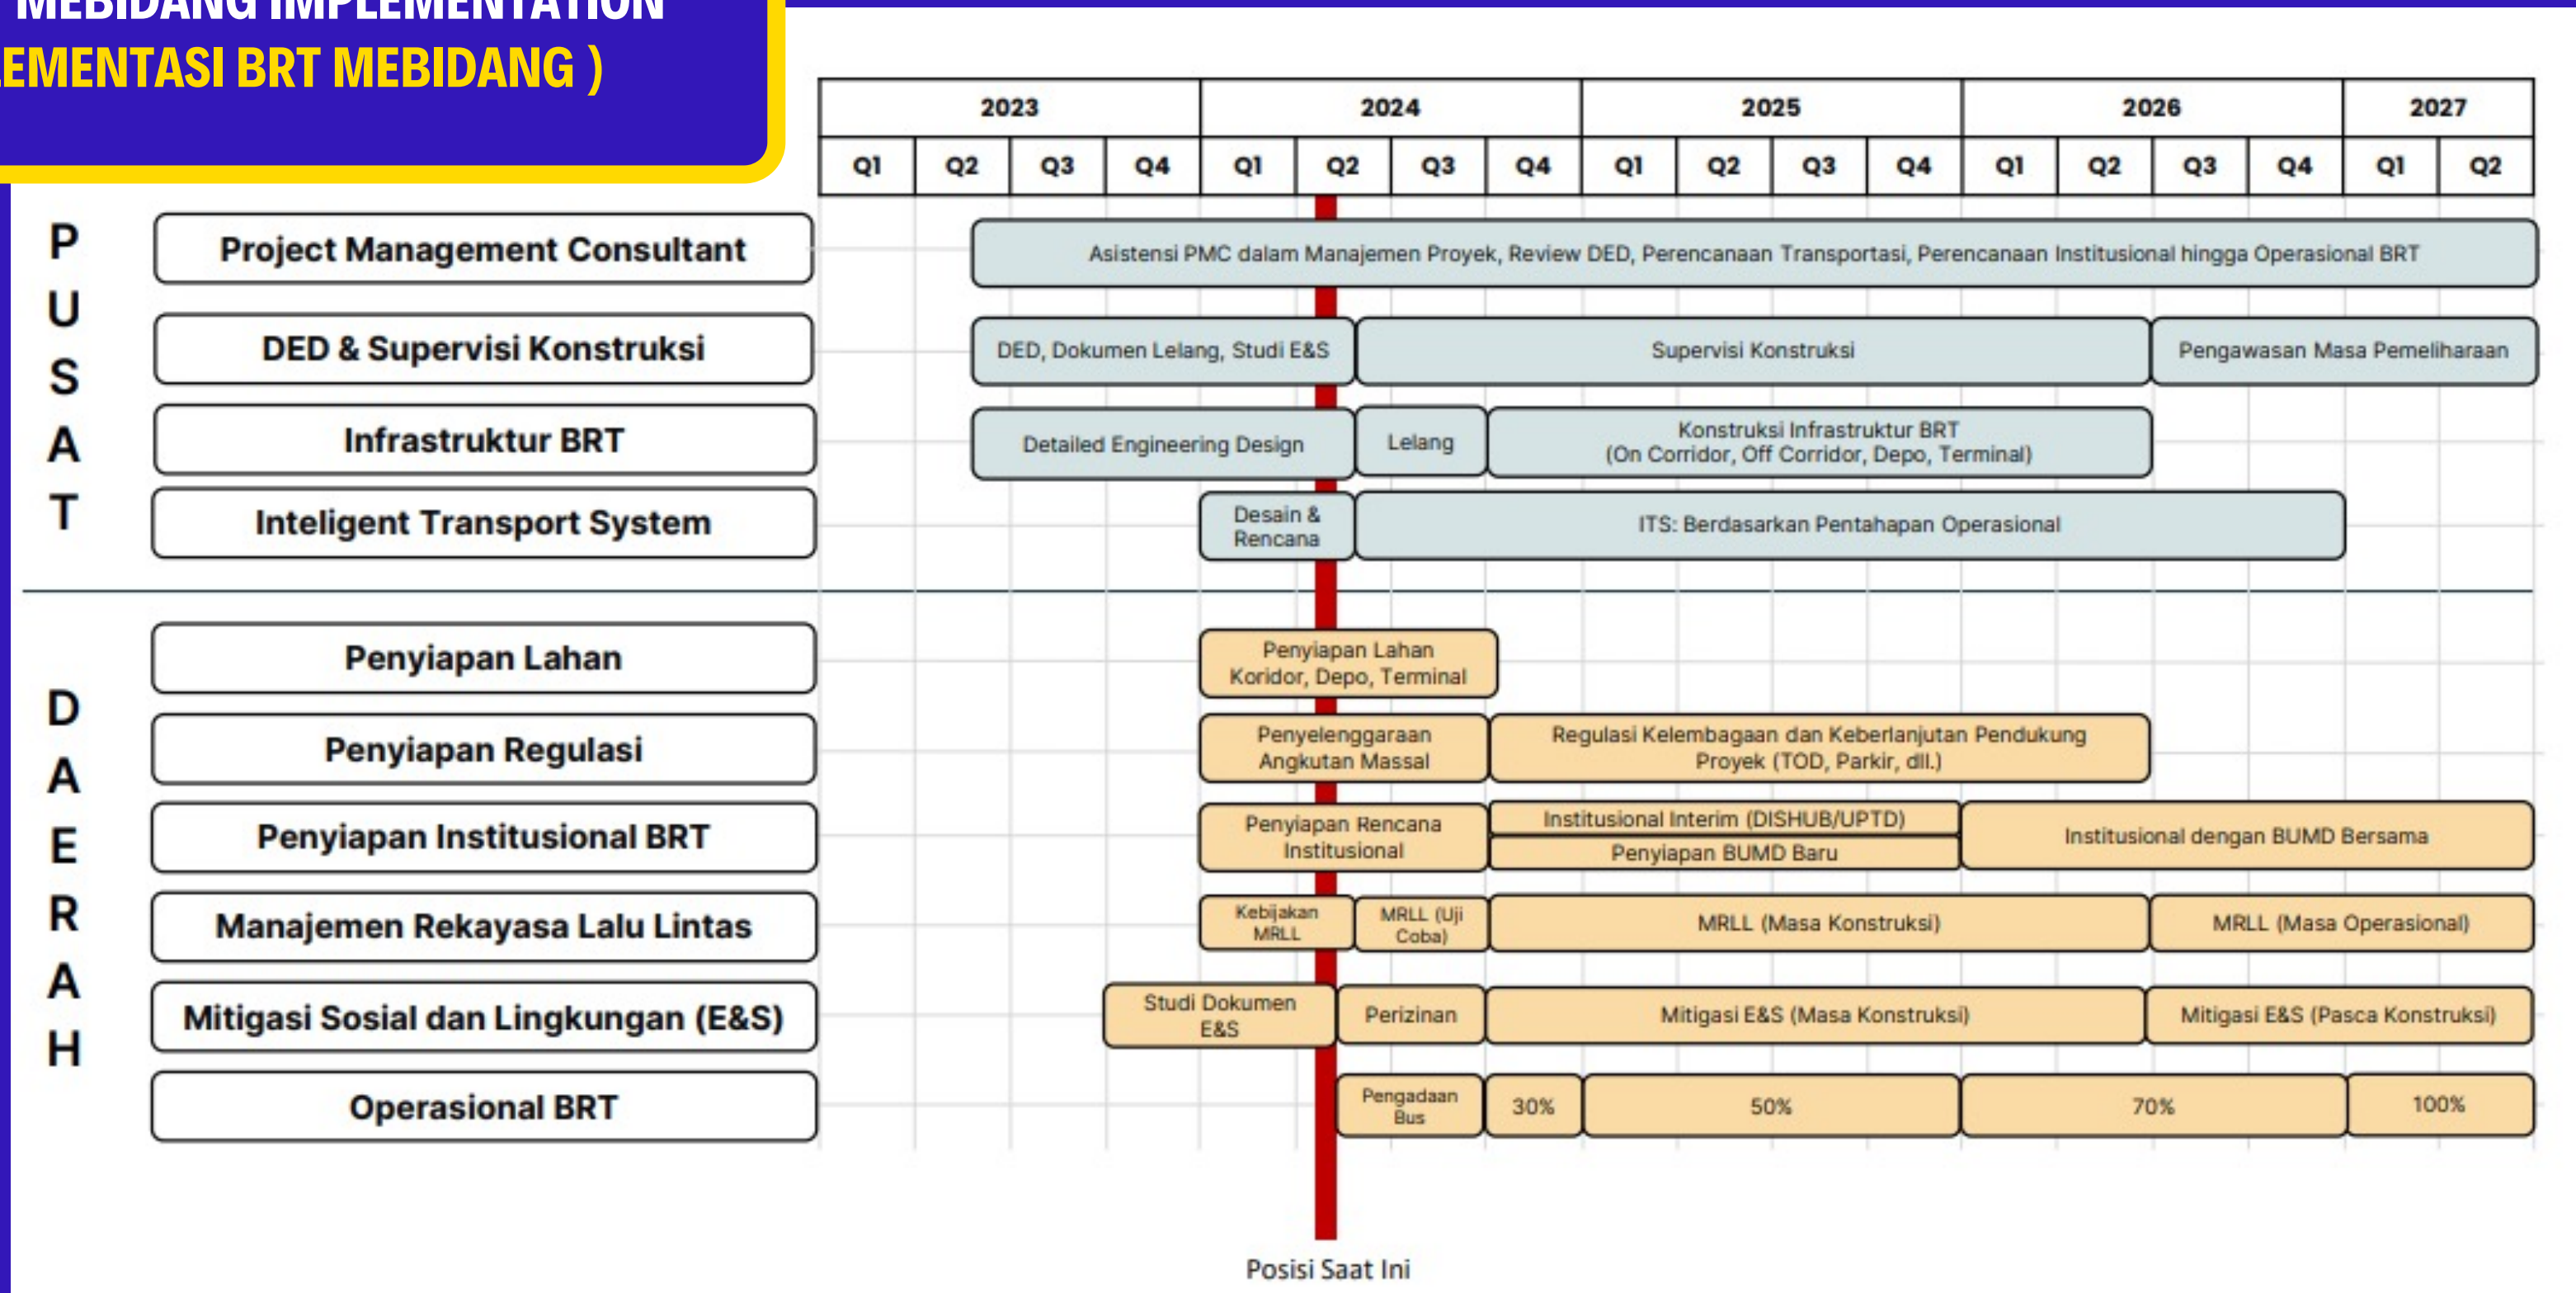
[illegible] MEBIDANG IMPLEMENTATION
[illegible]EMENTASI BRT MEBIDANG )

| 2023 | | | | 2024 | | | | 2025 | | | | 2026 | | | | 2027 | |
|---|---|---|---|---|---|---|---|---|---|---|---|---|---|---|---|---|---|
| Q1 | Q2 | Q3 | Q4 | Q1 | Q2 | Q3 | Q4 | Q1 | Q2 | Q3 | Q4 | Q1 | Q2 | Q3 | Q4 | Q1 | Q2 |

PUSAT

Project Management Consultant
Asistensi PMC dalam Manajemen Proyek, Review DED, Perencanaan Transportasi, Perencanaan Institusional hingga Operasional BRT

DED & Supervisi Konstruksi
DED, Dokumen Lelang, Studi E&S
Supervisi Konstruksi
Pengawasan Masa Pemeliharaan

Infrastruktur BRT
Detailed Engineering Design
Lelang
Konstruksi Infrastruktur BRT (On Corridor, Off Corridor, Depo, Terminal)

Inteligent Transport System
Desain & Rencana
ITS: Berdasarkan Pentahapan Operasional

DAERAH

Penyiapan Lahan
Penyiapan Lahan Koridor, Depo, Terminal

Penyiapan Regulasi
Penyelenggaraan Angkutan Massal
Regulasi Kelembagaan dan Keberlanjutan Pendukung Proyek (TOD, Parkir, dll.)

Penyiapan Institusional BRT
Penyiapan Rencana Institusional
Institusional Interim (DISHUB/UPTD)
Penyiapan BUMD Baru
Institusional dengan BUMD Bersama

Manajemen Rekayasa Lalu Lintas
Kebijakan MRLL
MRLL (Uji Coba)
MRLL (Masa Konstruksi)
MRLL (Masa Operasional)

Mitigasi Sosial dan Lingkungan (E&S)
Studi Dokumen E&S
Perizinan
Mitigasi E&S (Masa Konstruksi)
Mitigasi E&S (Pasca Konstruksi)

Operasional BRT
Pengadaan Bus
30%
50%
70%
100%

Posisi Saat Ini